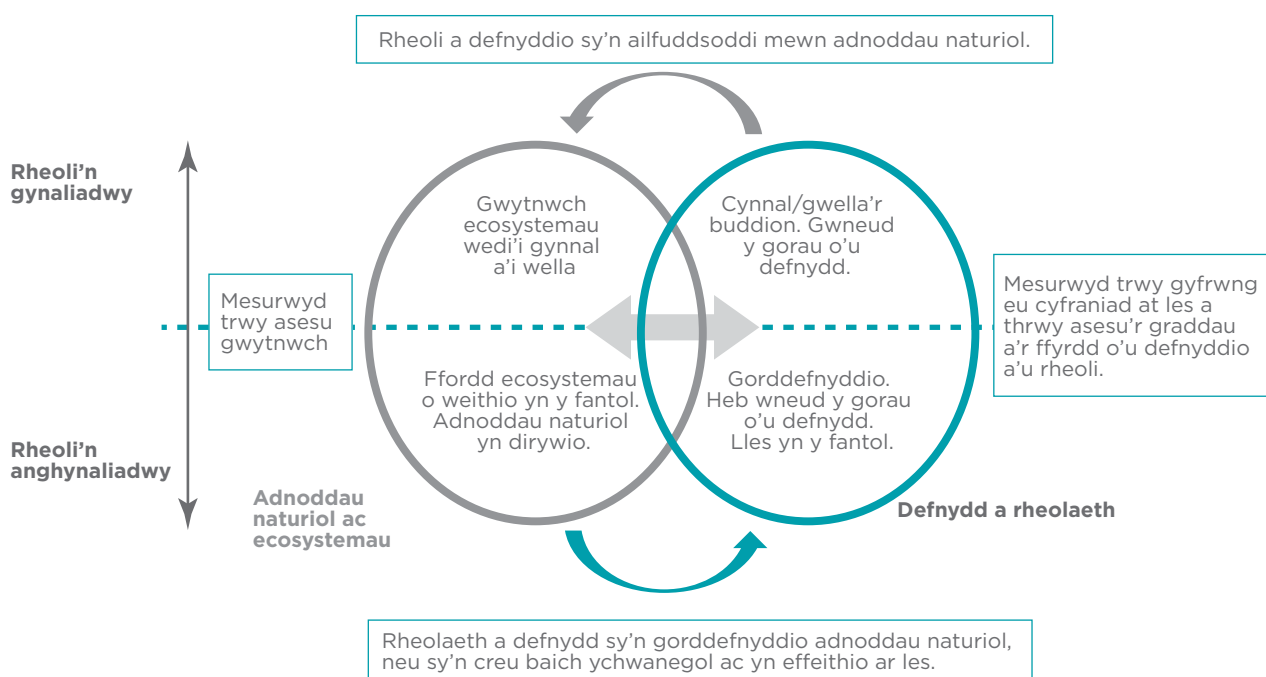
Rheoli a defnyddio sy’n ailfuddsoddi mewn adnoddau naturiol.

Rheoli’n gynaliadwy

Mesurwyd trwy asesu gwytnwch

Gwytnwch ecosystemau wedi’i gynnal a’i wella

Cynnal/gwella’r buddion. Gwneud y gorau o’u defnydd.

Mesurwyd trwy gyfrwng eu cyfraniad at les a thrwy asesu’r graddau a’r ffyrdd o’u defnyddio a’u rheoli.

Ffordd ecosystemau o weithio yn y fantol. Adnoddau naturiol yn dirywio.

Gorddefnyddio. Heb wneud y gorau o’u defnydd. Lles yn y fantol.

Rheoli’n anghynaliadwy

Adnoddau naturiol ac ecosystemau

Defnydd a rheolaeth

Rheolaeth a defnydd sy’n gorddefnyddio adnoddau naturiol, neu sy’n creu baich ychwanegol ac yn effeithio ar les.